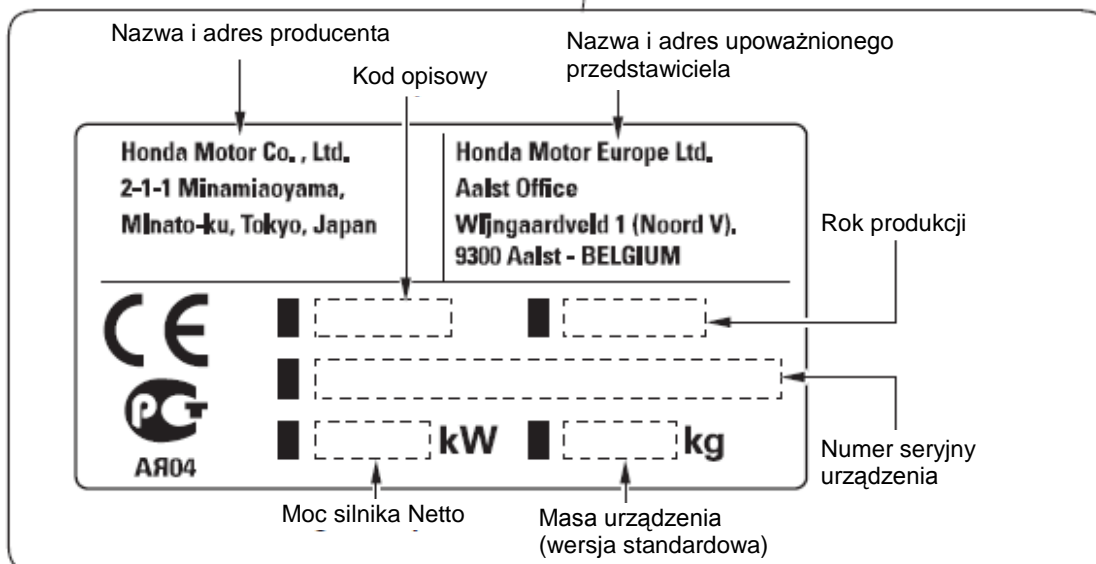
Nazwa i adres producenta

Nazwa i adres upoważnionego przedstawiciela

Kod opisowy

Honda Motor Co., Ltd.
2-1-1 Minamiaoyama,
Minato-ku, Tokyo, Japan

Honda Motor Europe Ltd.
Aalst Office
Wijngaardveld 1 (Noord V).
9300 Aalst - BELGIUM

Rok produkcji

CE

PCT

AЯ04

kW

kg

Numer seryjny urządzenia

Moc silnika Netto

Masa urządzenia (wersja standardowa)